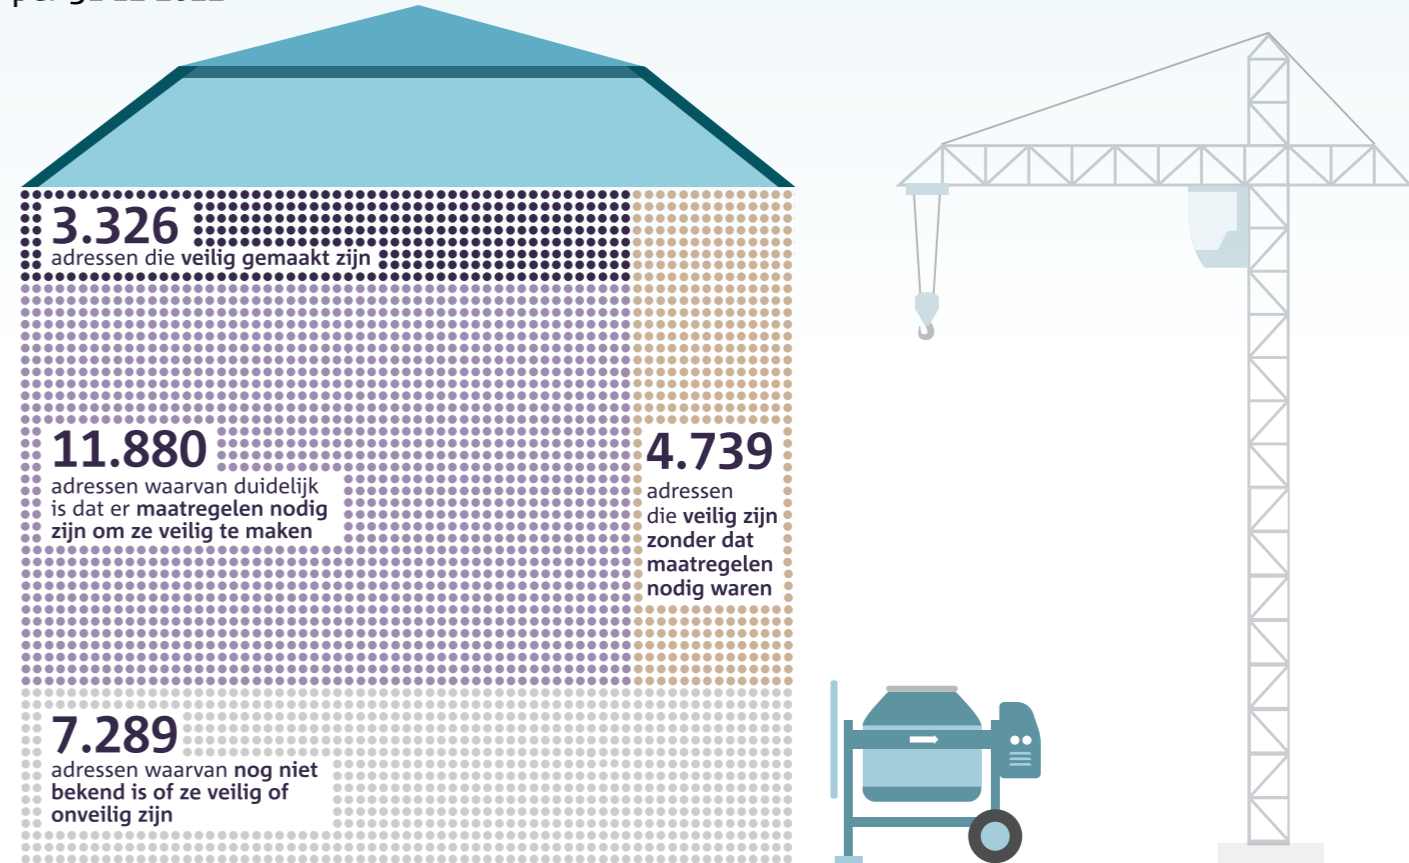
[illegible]

3.326
adressen die veilig gemaakt zijn

11.880
adressen waarvan duidelijk is dat er maatregelen nodig zijn om ze veilig te maken

4.739
adressen die veilig zijn zonder dat maatregelen nodig waren

7.289
adressen waarvan nog niet bekend is of ze veilig of onveilig zijn